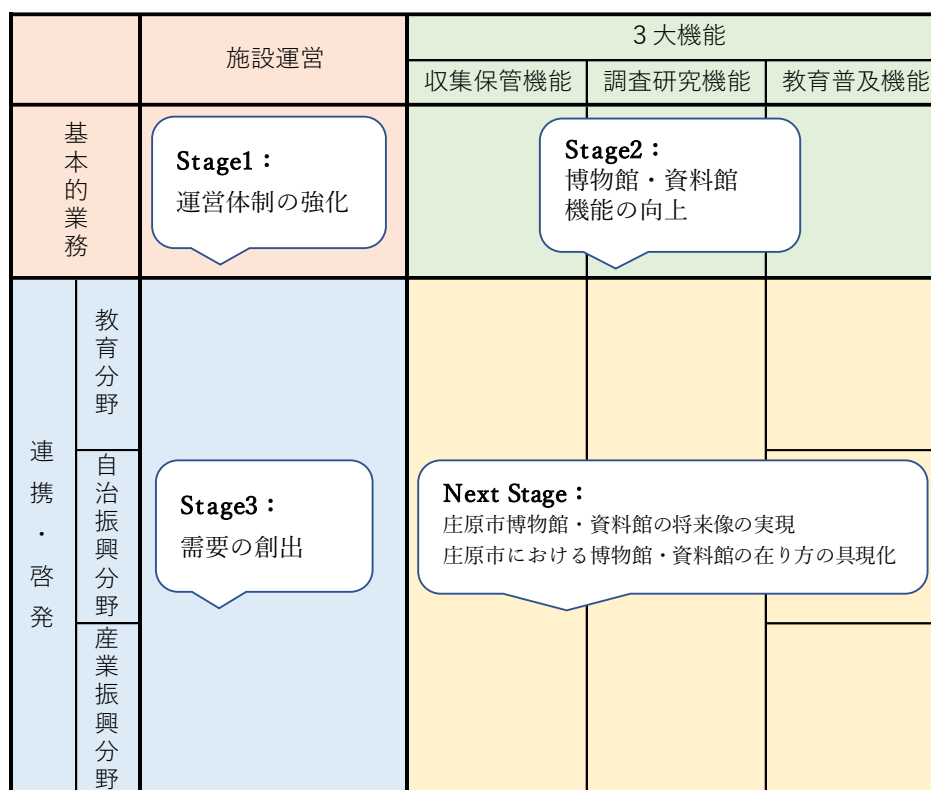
| | | 施設運営 | ３大機能 | | |
|---|---|---|---|---|---|
| | | | 収集保管機能 | 調査研究機能 | 教育普及機能 |
| 基本的業務 | | Stage1：運営体制の強化 | Stage2：博物館・資料館機能の向上 | | |
| 連携・啓発 | 教育分野 | Stage3：需要の創出 | Next Stage：庄原市博物館・資料館の将来像の実現 庄原市における博物館・資料館の在り方の具現化 | | |
| | 自治振興分野 | | | | |
| | 産業振興分野 | | | | |